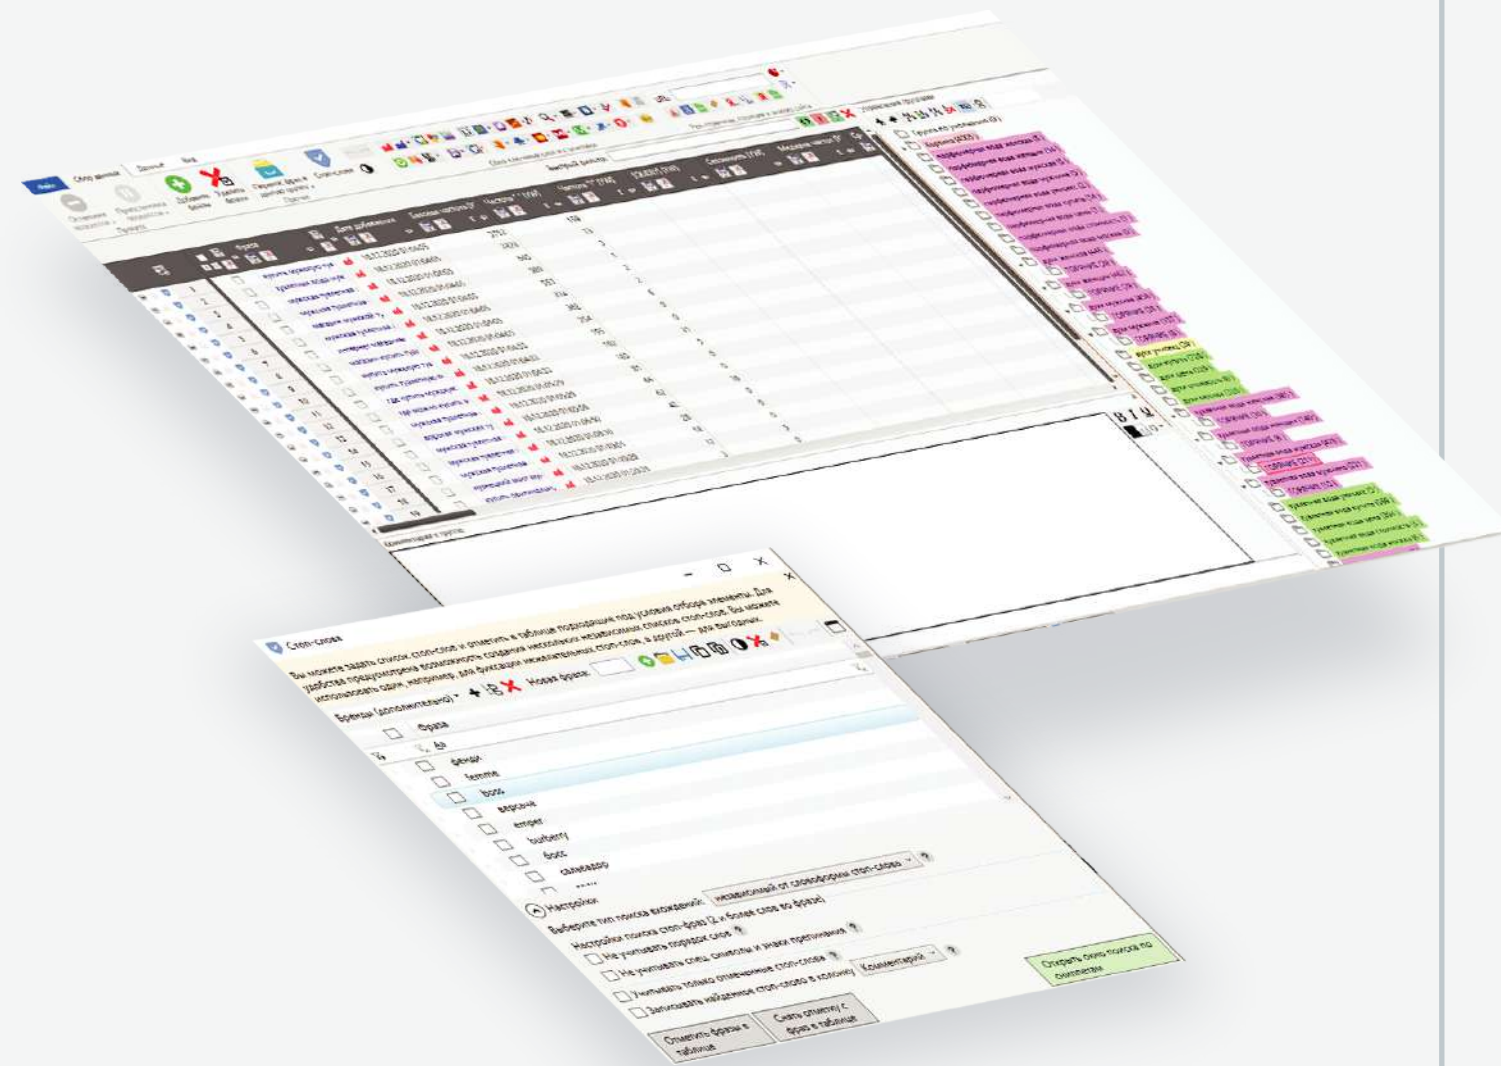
Стоп-слова

Вы можете задать список стоп-слов и отметить в таблице подходящие под условия отбора элементы. Для удобства предусмотрена возможность создания нескольких независимых списков стоп-слов. Вы можете использовать один, например, для фиксации нежелательных стоп-слов, а другой — для выгодных.

Бренды (дополнительно)

Новая фраза:

Фраза

фенди
femme
boss
версаче
emper
burberry
босс
сальвадор

Настройки

Выберите тип поиска вхождений: независимый от словоформы стоп-слова

Настройки поиска стоп-фраз (2 и более слов во фразе)

Не учитывать порядок слов

Не учитывать спец. символы и знаки препинания

Учитывать только отмеченные стоп-слова

Записывать найденное стоп-слово в колонку Комментарий

Открыть окно поиска по опиечаткам

Отметить фразы в таблице

Снять отметку с фраз в таблице